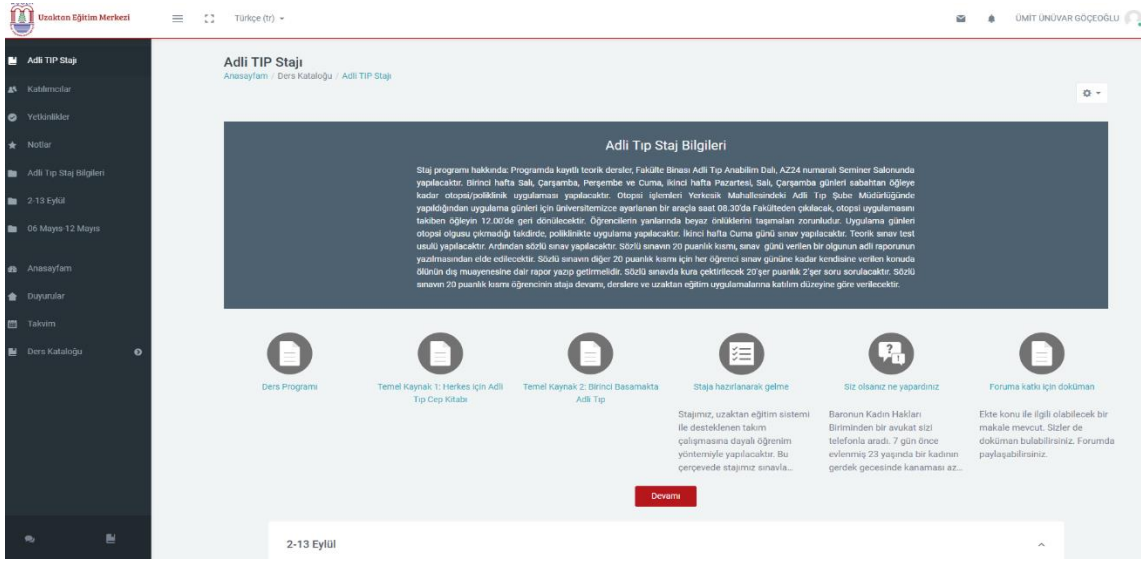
Uzaktan Eğitim Merkezi

Türkçe (tr)

ÜMİT ÜNÜVAR GÖÇEOĞLU

Adli TIP Stajı
Katılımcılar
Yetkinlikler
Notlar
Adli Tıp Staj Bilgileri
2-13 Eylül
06 Mayıs-12 Mayıs
Anasayfam
Duyurular
Takvim
Ders Kataloğu

Adli TIP Stajı

Anasayfam / Ders Kataloğu / Adli TIP Stajı

Adli Tıp Staj Bilgileri

Staj programı hakkında: Programda kayıtlı teorik dersler, Fakülte Binası Adli Tıp Anabilim Dalı, AZ24 numaralı Seminer Salonunda yapılacaktır. Birinci hafta Salı, Çarşamba, Perşembe ve Cuma, ikinci hafta Pazartesi, Salı, Çarşamba günleri sabahtan öğleye kadar otopsi/poliklinik uygulaması yapılacaktır. Otopsi işlemleri Yerkesik Mahallesindeki Adli Tıp Şube Müdürlüğünde yapıldığından uygulama günleri için üniversitemizce ayarlanan bir araçla saat 08.30'da Fakülteden çıkılacak, otopsi uygulamasını takiben öğleyin 12.00'de geri dönülecektir. Öğrencilerin yanlarında beyaz önlüklerini taşımaları zorunludur. Uygulama günleri otopsi olgusu çıkmadığı takdirde, poliklinikte uygulama yapılacaktır. İkinci hafta Cuma günü sınav yapılacaktır. Teorik sınav test usulü yapılacaktır. Ardından sözlü sınav yapılacaktır. Sözlü sınavın 20 puanlık kısmı, sınav günü verilen bir olgunun adli raporunun yazılmasından elde edilecektir. Sözlü sınavın diğer 20 puanlık kısmı için her öğrenci sınav gününe kadar kendisine verilen konuda ölünün dış muayenesine dair rapor yazıp getirmelidir. Sözlü sınavda kura çektirilecek 20'şer puanlık 2'şer soru sorulacaktır. Sözlü sınavın 20 puanlık kısmı öğrencinin staja devamı, derslere ve uzaktan eğitim uygulamalarına katılım düzeyine göre verilecektir.

Ders Programı

Temel Kaynak 1: Herkes için Adli Tıp Cep Kitabı

Temel Kaynak 2: Birinci Basamakta Adli Tıp

Staja hazırlanarak gelme

Stajımız, uzaktan eğitim sistemi ile desteklenen takım çalışmasına dayalı öğrenim yöntemiyle yapılacaktır. Bu çerçevede stajımız sınavla...

Siz olsanız ne yapardınız

Baronun Kadın Hakları Biriminden bir avukat sizi telefonla aradı. 7 gün önce evlenmiş 23 yaşında bir kadının gerdek gecesinde kanaması az...

Foruma katkı için doküman

Ekte konu ile ilgili olabilecek bir makale mevcut. Sizler de doküman bulabilirsiniz. Forumda paylaşabilirsiniz.

Devamı

2-13 Eylül